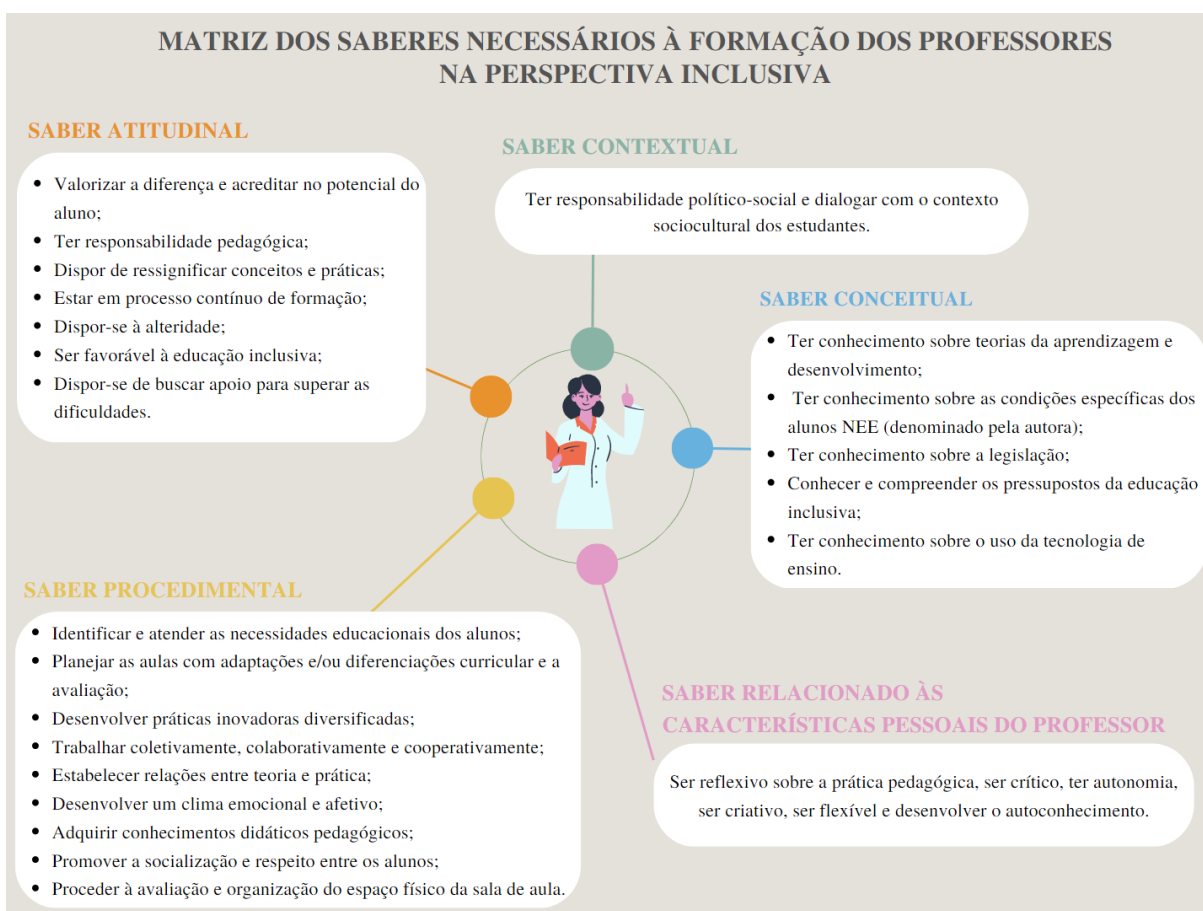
MATRIZ DOS SABERES NECESSÁRIOS À FORMAÇÃO DOS PROFESSORES NA PERSPECTIVA INCLUSIVA

SABER ATITUDINAL

- Valorizar a diferença e acreditar no potencial do aluno;
- Ter responsabilidade pedagógica;
- Dispor de ressignificar conceitos e práticas;
- Estar em processo contínuo de formação;
- Dispor-se à alteridade;
- Ser favorável à educação inclusiva;
- Dispor-se de buscar apoio para superar as dificuldades.

SABER CONTEXTUAL

Ter responsabilidade político-social e dialogar com o contexto sociocultural dos estudantes.

SABER CONCEITUAL

- Ter conhecimento sobre teorias da aprendizagem e desenvolvimento;
- Ter conhecimento sobre as condições específicas dos alunos NEE (denominado pela autora);
- Ter conhecimento sobre a legislação;
- Conhecer e compreender os pressupostos da educação inclusiva;
- Ter conhecimento sobre o uso da tecnologia de ensino.

SABER PROCEDIMENTAL

- Identificar e atender as necessidades educacionais dos alunos;
- Planejar as aulas com adaptações e/ou diferenciações curricular e a avaliação;
- Desenvolver práticas inovadoras diversificadas;
- Trabalhar coletivamente, colaborativamente e cooperativamente;
- Estabelecer relações entre teoria e prática;
- Desenvolver um clima emocional e afetivo;
- Adquirir conhecimentos didáticos pedagógicos;
- Promover a socialização e respeito entre os alunos;
- Proceder à avaliação e organização do espaço físico da sala de aula.

SABER RELACIONADO ÀS CARACTERÍSTICAS PESSOAIS DO PROFESSOR

Ser reflexivo sobre a prática pedagógica, ser crítico, ter autonomia, ser criativo, ser flexível e desenvolver o autoconhecimento.